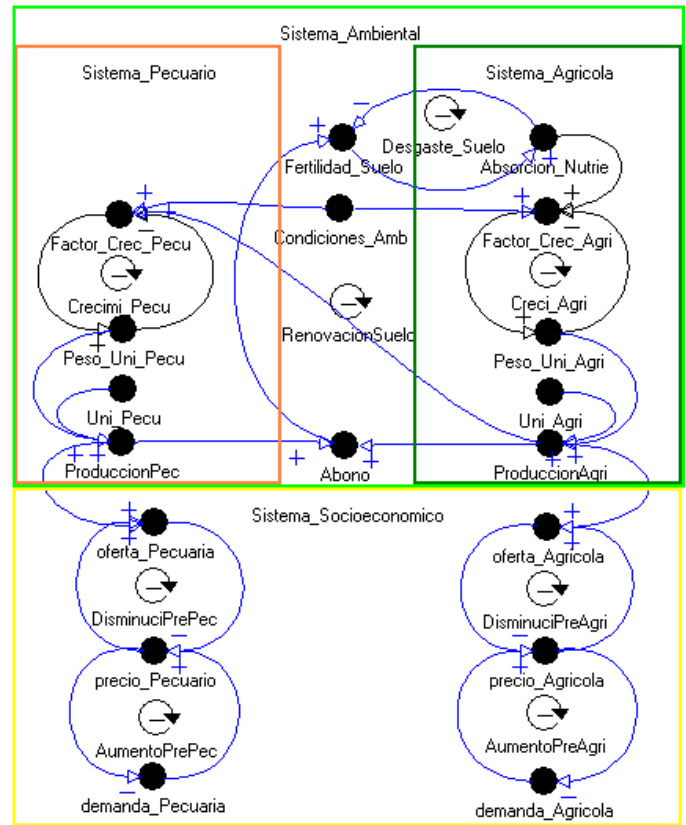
Sistema_Ambiental

Sistema_Pecuario

Sistema_Agricola

Desgaste_Suelo

Fertilidad_Suelo

Absorcion_Nutrie

Factor_Crec_Pecu

Condiciones_Amb

Factor_Crec_Agri

Crecimi_Pecu

Creci_Agri

RenovacionSuelo

Peso_Uni_Pecu

Peso_Uni_Agri

Uni_Pecu

Uni_Agri

ProduccionPec

Abono

ProduccionAgri

Sistema_Socioeconomico

oferta_Pecuaria

oferta_Agricola

DisminuciPrePec

DisminuciPreAgri

precio_Pecuario

precio_Agricola

AumentoPrePec

AumentoPreAgri

demanda_Pecuaria

demanda_Agricola